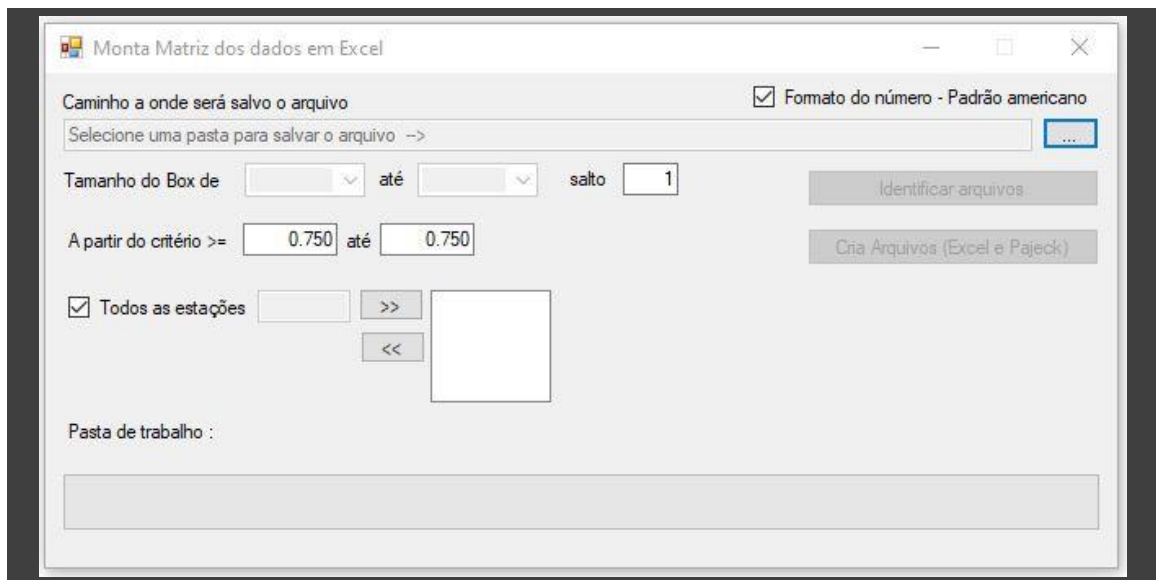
Monta Matriz dos dados em Excel

Caminho a onde será salvo o arquivo

Formato do número - Padrão americano

Selecione uma pasta para salvar o arquivo -->

...

Tamanho do Box de

até

salto

1

Identificar arquivos

A partir do critério >=

0.750

até

0.750

Cria Arquivos (Excel e Pajeck)

Todos as estações

>>

<<

Pasta de trabalho :